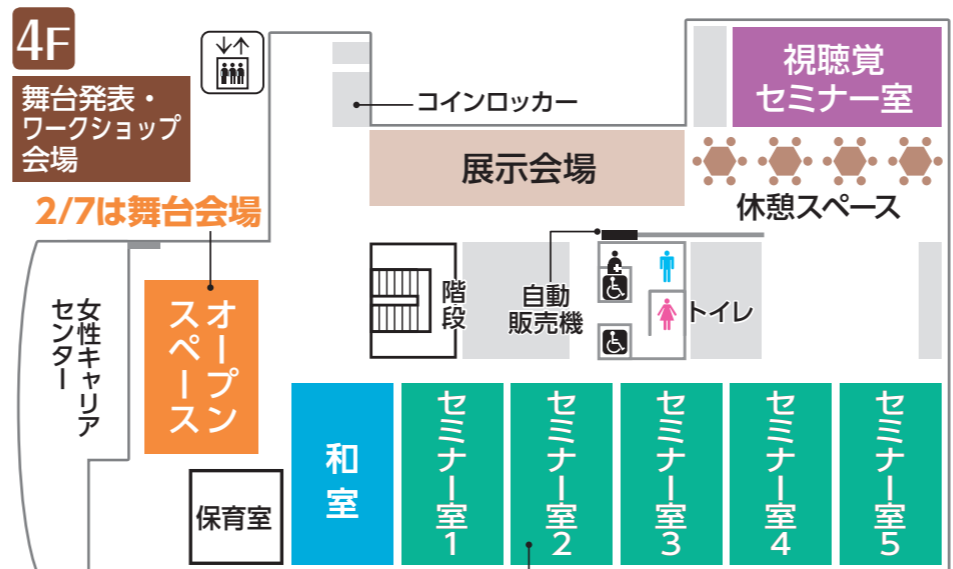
4F

舞台発表・ワークショップ会場

2/7は舞台会場

コインロッカー

視聴覚セミナー室

展示会場

休憩スペース

女性キャリアセンター

オープンスペース

階段

自動販売機

トイレ

保育室

和室

セミナー室1

セミナー室2

セミナー室3

セミナー室4

セミナー室5